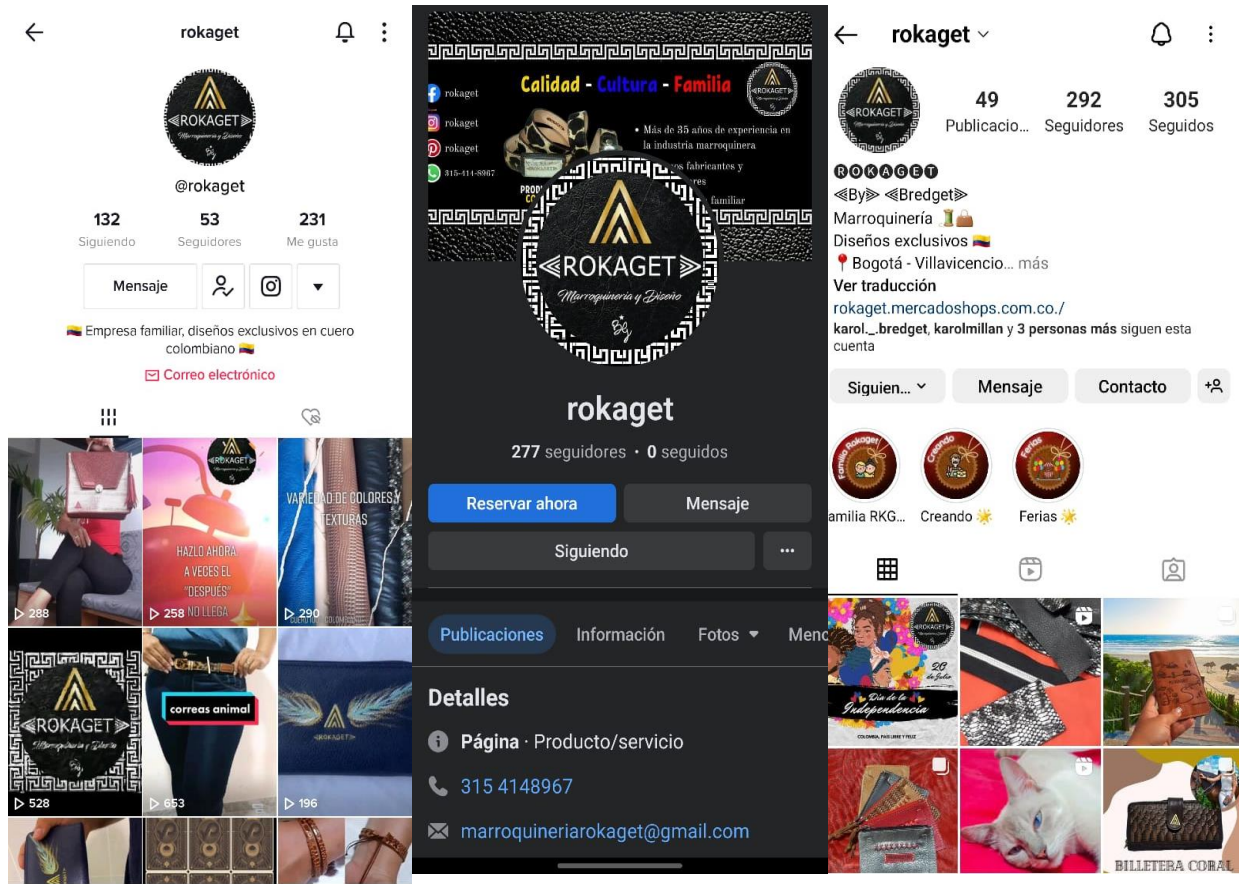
rokaget

ROKAGET
Marroquinería y Diseño

@rokaget

132
Siguiendo

53
Seguidores

231
Me gusta

Mensaje

🇨🇴 Empresa familiar, diseños exclusivos en cuero colombiano 🇨🇴

Correo electrónico

▷ 288

HAZLO AHORA A VECES EL "DESPUES" NO LLEGA
▷ 258

VARIEDAD DE COLORES Y TEXTURAS
▷ 290

ROKAGET
Marroquinería y Diseño
▷ 528

correas animal
▷ 653

ROKAGET
▷ 196

Calidad - Cultura - Familia

rokaget
rokaget
rokaget
315-414-8967

• Más de 35 años de experiencia en la industria marroquinera
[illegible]os fabricantes y
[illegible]res
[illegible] familiar

ROKAGET
Marroquinería y Diseño

rokaget
277 seguidores · 0 seguidos

Reservar ahora
Mensaje
Siguiendo
···

Publicaciones
Información
Fotos
Menc

Detalles
Página · Producto/servicio
315 4148967
marroquineriarokaget@gmail.com

rokaget

49
Publicacio...

292
Seguidores

305
Seguidos

ROKAGET
≪By≫ ≪Bredget≫
Marroquinería 🧵👜
Diseños exclusivos 🇨🇴
📍Bogotá - Villavicencio... más
Ver traducción
rokaget.mercadoshops.com.co./
karol._.bredget, karolmillan y 3 personas más siguen esta cuenta

Siguien...
Mensaje
Contacto

amilia RKG...
Creando ☀️
Ferias ☀️

20 de Julio
Día de la Independencia
COLOMBIA, PAIS LIBRE Y FELIZ

BILLETERA CORAL